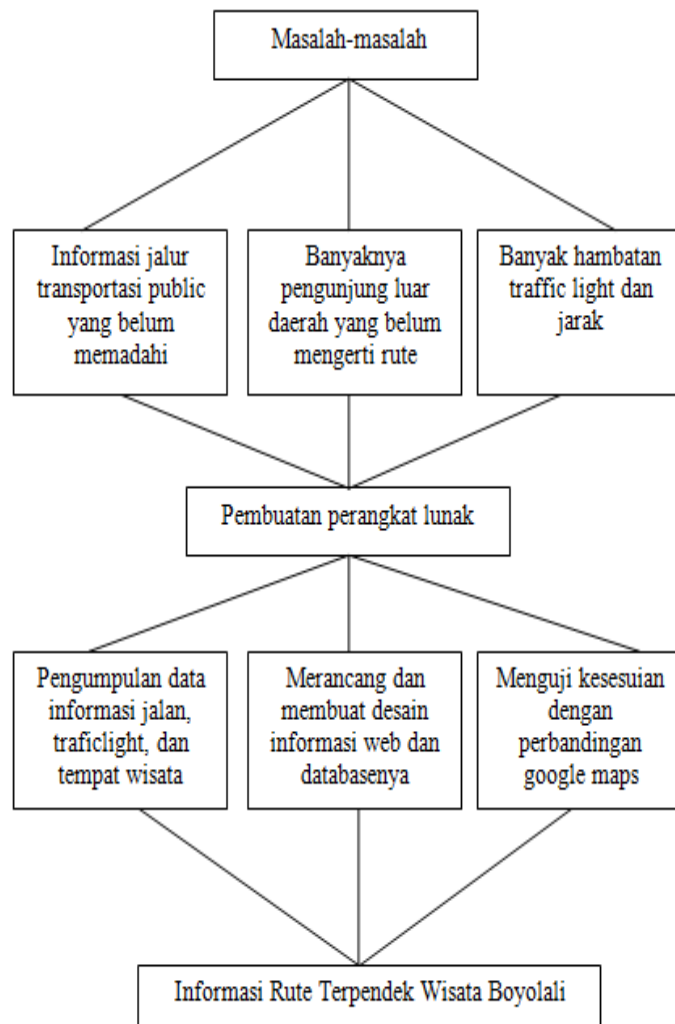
Masalah-masalah

Informasi jalur transportasi public yang belum memadahi

Banyaknya pengunjung luar daerah yang belum mengerti rute

Banyak hambatan traffic light dan jarak

Pembuatan perangkat lunak

Pengumpulan data informasi jalan, traficlight, dan tempat wisata

Merancang dan membuat desain informasi web dan databasenya

Menguji kesesuian dengan perbandingan google maps

Informasi Rute Terpendek Wisata Boyolali